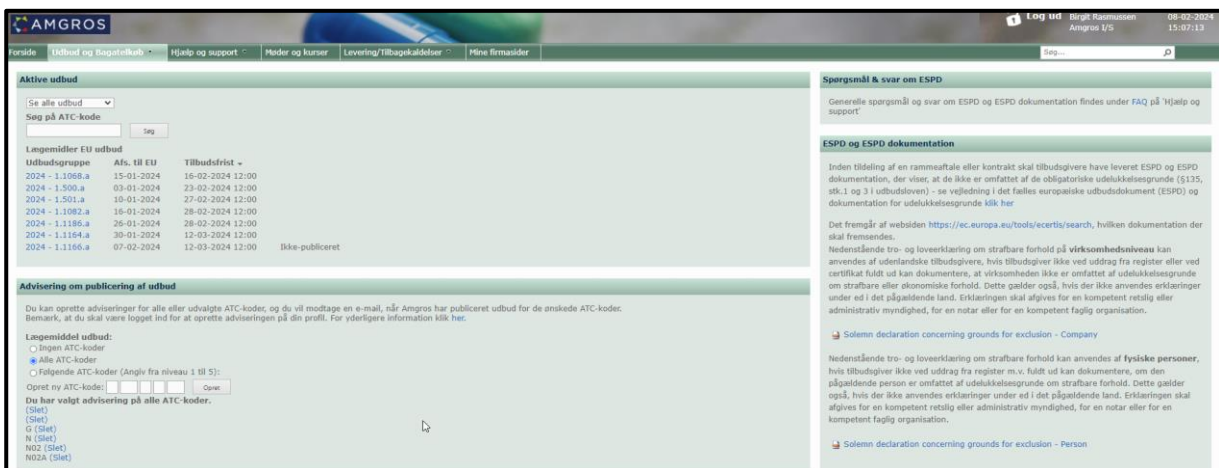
AMGROS

Log ud Birgit Rasmussen Amgros I/S 08-02-2024 15:07:13

Forside | Udbud og Bagatelkøb | Hjælp og support | Møder og kurser | Levering/Tilbagekaldelser | Mine firmasider

Søg...

Aktive udbud

Se alle udbud

Søg på ATC-kode

Søg

Lægemidler EU udbud

| Udbudsgruppe | Afs. til EU | Tilbudsfrist | |
|---|---|---|---|
| 2024 - 1.1068.a | 15-01-2024 | 16-02-2024 12:00 | |
| 2024 - 1.500.a | 03-01-2024 | 23-02-2024 12:00 | |
| 2024 - 1.501.a | 10-01-2024 | 27-02-2024 12:00 | |
| 2024 - 1.1082.a | 16-01-2024 | 28-02-2024 12:00 | |
| 2024 - 1.1186.a | 26-01-2024 | 28-02-2024 12:00 | |
| 2024 - 1.1164.a | 30-01-2024 | 12-03-2024 12:00 | |
| 2024 - 1.1166.a | 07-02-2024 | 12-03-2024 12:00 | Ikke-publiceret |

Advisering om publicering af udbud

Du kan oprette adviseringer for alle eller udvalgte ATC-koder, og du vil modtage en e-mail, når Amgros har publiceret udbud for de ønskede ATC-koder. Bemærk, at du skal være logget ind for at oprette adviseringen på din profil. For yderligere information klik her.

Lægemiddel udbud:
Ingen ATC-koder
Alle ATC-koder
Følgende ATC-koder (Angiv fra niveau 1 til 5):
Opret ny ATC-kode: Opret

Du har valgt advisering på alle ATC-koder.
(Slet)
(Slet)
G (Slet)
N (Slet)
N02 (Slet)
N02A (Slet)

Spørgsmål & svar om ESPD

Generelle spørgsmål og svar om ESPD og ESPD dokumentation findes under FAQ på 'Hjælp og support'

ESPD og ESPD dokumentation

Inden tildeling af en rammeaftale eller kontrakt skal tilbudsgivere have leveret ESPD og ESPD dokumentation, der viser, at de ikke er omfattet af de obligatoriske udelukkelsesgrunde (§135, stk.1 og 3 i udbudsloven) - se vejledning i det fælles europæiske udbudsdokument (ESPD) og dokumentation for udelukkelsesgrunde klik her

Det fremgår af websiden https://ec.europa.eu/tools/ecertis/search, hvilken dokumentation der skal fremsendes.
Nedenstående tro- og loveerklæring om strafbare forhold på virksomhedsniveau kan anvendes af udenlandske tilbudsgivere, hvis tilbudsgiver ikke ved uddrag fra register eller ved certifikat fuldt ud kan dokumentere, at virksomheden ikke er omfattet af udelukkelsesgrunde om strafbare eller økonomiske forhold. Dette gælder også, hvis der ikke anvendes erklæringer under ed i det pågældende land. Erklæringen skal afgives for en kompetent retslig eller administrativ myndighed, for en notar eller for en kompetent faglig organisation.

Solemn declaration concerning grounds for exclusion - Company

Nedenstående tro- og loveerklæring om strafbare forhold kan anvendes af fysiske personer, hvis tilbudsgiver ikke ved uddrag fra register m.v. fuldt ud kan dokumentere, om den pågældende person er omfattet af udelukkelsesgrunde om strafbare forhold. Dette gælder også, hvis der ikke anvendes erklæringer under ed i det pågældende land. Erklæringen skal afgives for en kompetent retslig eller administrativ myndighed, for en notar eller for en kompetent faglig organisation.

Solemn declaration concerning grounds for exclusion - Person